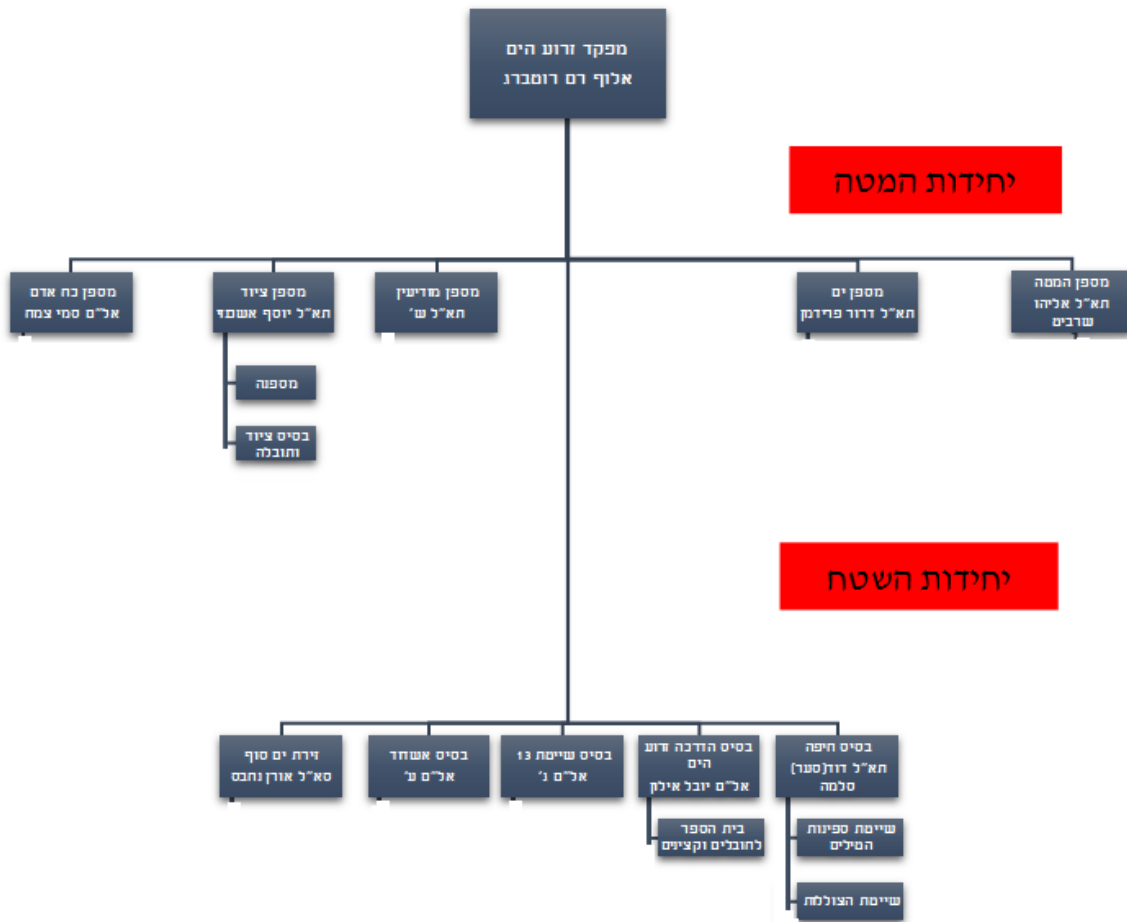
מפקד זרוע הים
אלוף רם רוטברג

יחידות המטה

מספן כח אדם
אל"ם סמי צמח

מספן ציוד
תא"ל יוסף אשמף

מספנה

בסיס ציוד ותובלה

מספן מודיעין
תא"ל ש'

מספן ים
תא"ל דרור פרידמן

מספן המטה
תא"ל אליהו שרביט

יחידות השטח

זירת ים סוף
סא"ל אורן נחבס

בסיס אשדוד
אל"ם ע'

בסיס שייטת 13
אל"ם נ'

בסיס הדרכה זרוע הים
אל"ם יובל אילון

בית הספר לחובלים וקציניים

בסיס חיפה
תא"ל דוד(סער) סלמה

שייטת ספינות הטילים

שייטת הצוללות